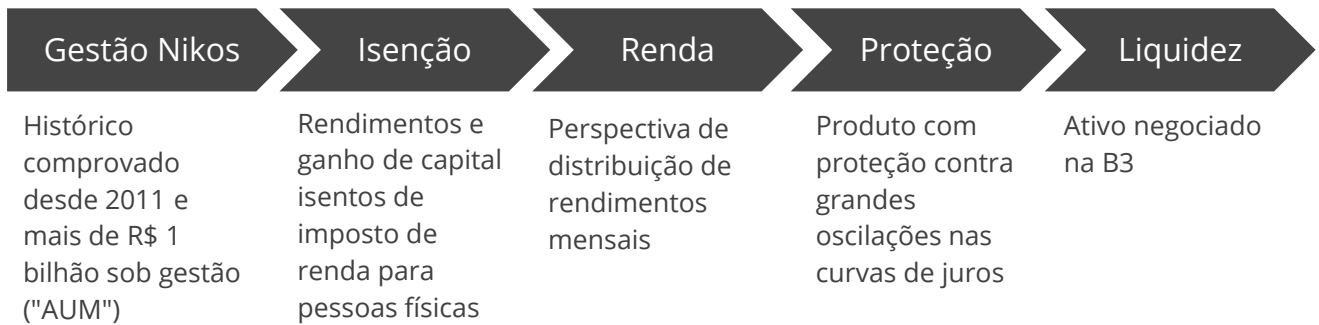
Gestão Nikos

Histórico comprovado desde 2011 e mais de R$ 1 bilhão sob gestão ("AUM")

Isenção

Rendimentos e ganho de capital isentos de imposto de renda para pessoas físicas

Renda

Perspectiva de distribuição de rendimentos mensais

Proteção

Produto com proteção contra grandes oscilações nas curvas de juros

Liquidez

Ativo negociado na B3